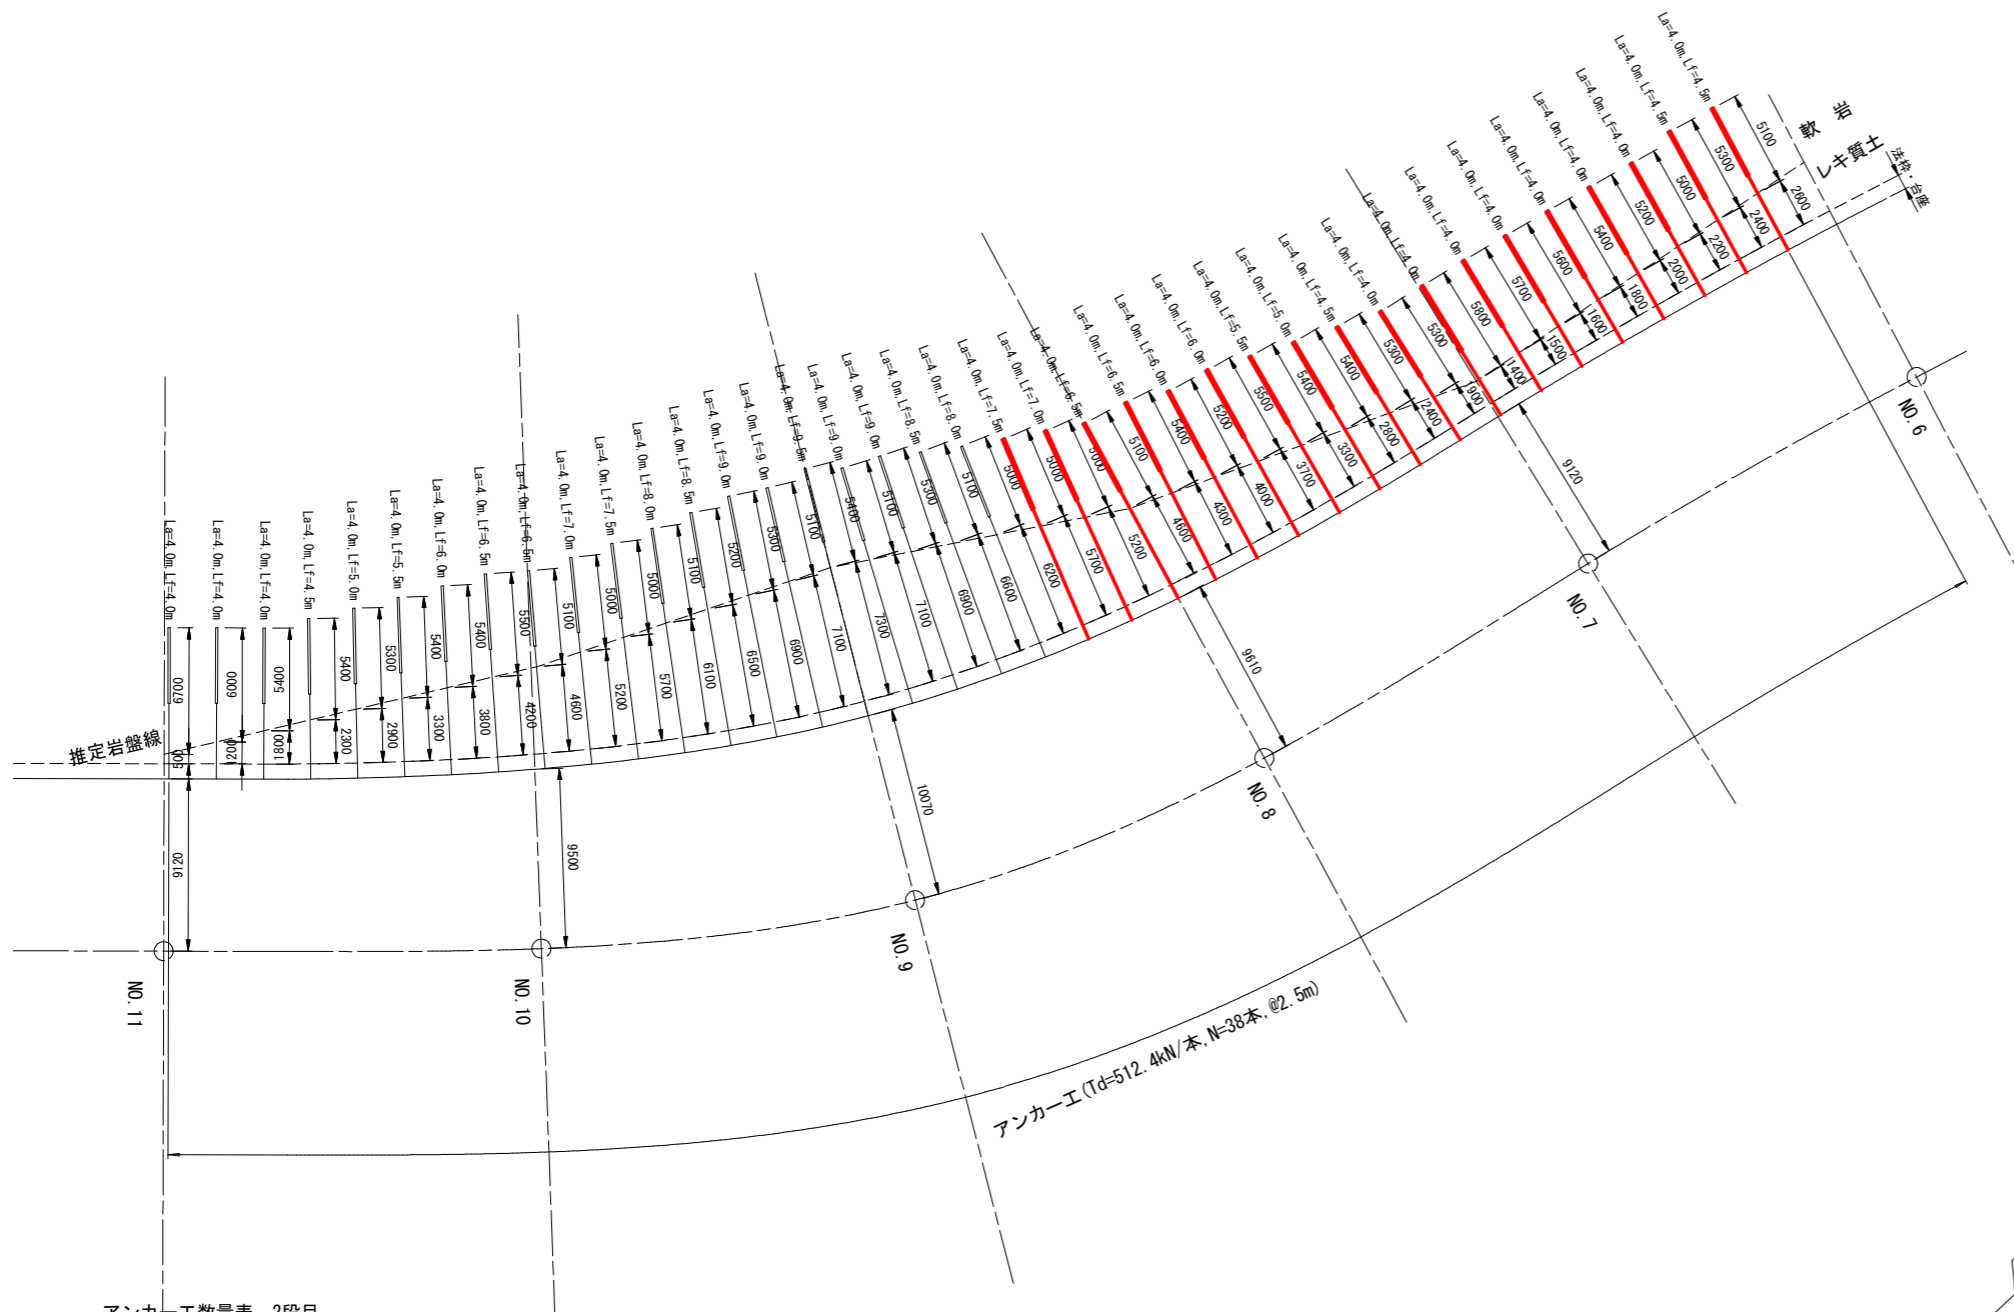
La=4.0m,Lf=4.5m
La=4.0m,Lf=4.5m
La=4.0m,Lf=4.0m
La=4.0m,Lf=4.0m
La=4.0m,Lf=4.0m
La=4.0m,Lf=4.0m
La=4.0m,Lf=4.0m
La=4.0m,Lf=4.0m
La=4.0m,Lf=4.0m
La=4.0m,Lf=4.5m
La=4.0m,Lf=5.0m
La=4.0m,Lf=5.5m
La=4.0m,Lf=6.0m
La=4.0m,Lf=6.0m
La=4.0m,Lf=6.5m
La=4.0m,Lf=6.5m
La=4.0m,Lf=7.0m
La=4.0m,Lf=7.5m
La=4.0m,Lf=8.0m
La=4.0m,Lf=8.5m
La=4.0m,Lf=9.0m
La=4.0m,Lf=9.0m
La=4.0m,Lf=9.0m
La=4.0m,Lf=9.0m
La=4.0m,Lf=8.5m
La=4.0m,Lf=8.0m
La=4.0m,Lf=7.5m
La=4.0m,Lf=7.0m
La=4.0m,Lf=6.5m
La=4.0m,Lf=6.5m
La=4.0m,Lf=6.0m
La=4.0m,Lf=5.5m
La=4.0m,Lf=5.0m
La=4.0m,Lf=4.5m
La=4.0m,Lf=4.0m
La=4.0m,Lf=4.0m
La=4.0m,Lf=4.0m
La=4.0m,Lf=4.0m

軟 岩
レキ質土
法枠・台座

5100 5300 5000 5200 5400 5600 5700 5800 5300 5300 5400 5500 5200 5400 5100 5000 5000 5100 5300 5100 5400 5700 5300 5200 5100 5000 5000 5100 5200 5400 5500 5400 5300 5400 5400 6000 6700
2600 2400 2200 2000 1800 1600 1500 1400 1900 2400 2800 3300 3700 4000 4300 4600 5200 5700 6200 6600 6900 7100 7300 7100 6900 6500 6100 5700 5200 4600 4200 3800 3300 2900 2300 1800 1200 600

推定岩盤線

9120
9610
10070
9500
9120

NO.6
NO.7
NO.8
NO.9
NO.10
NO.11

アンカーエ(Td=512.4kN/本,N=38本,@2.5m)

アンカーエ数量表 2段目